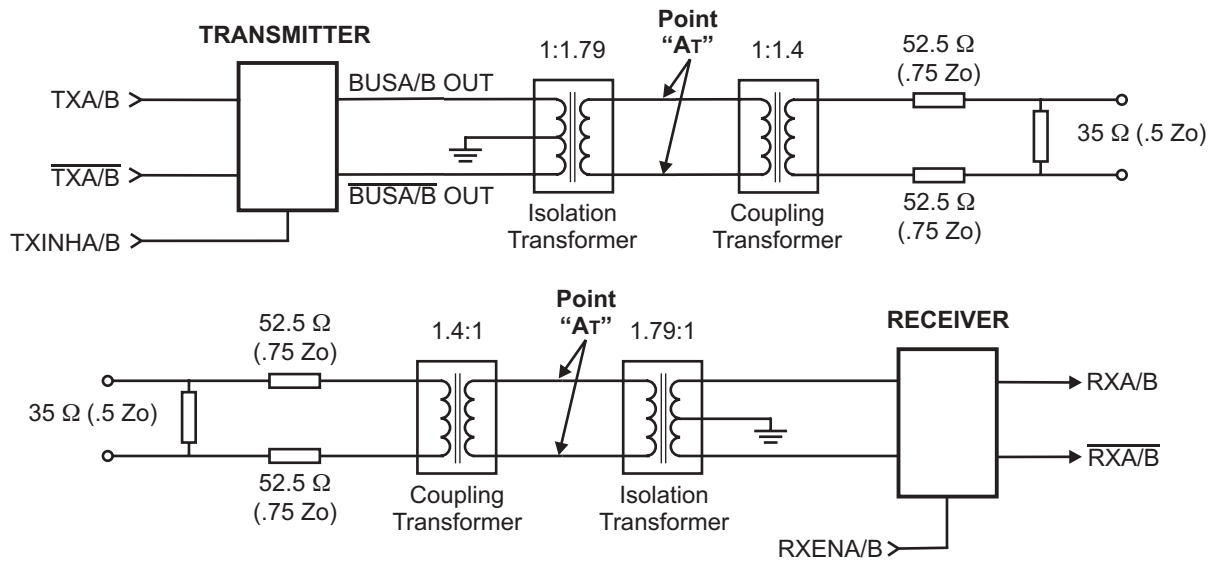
TRANSMITTER

Point "$A_T$"

1:1.79

1:1.4

52.5 Ω (.75 Zo)

TXA/B

BUSA/B OUT

$\overline{TXA/B}$

$\overline{BUSA/B}$ OUT

35 Ω (.5 Zo)

TXINHA/B

Isolation Transformer

Coupling Transformer

52.5 Ω (.75 Zo)

Point "$A_T$"

RECEIVER

52.5 Ω (.75 Zo)

1.4:1

1.79:1

RXA/B

35 Ω (.5 Zo)

$\overline{RXA/B}$

52.5 Ω (.75 Zo)

Coupling Transformer

Isolation Transformer

RXENA/B